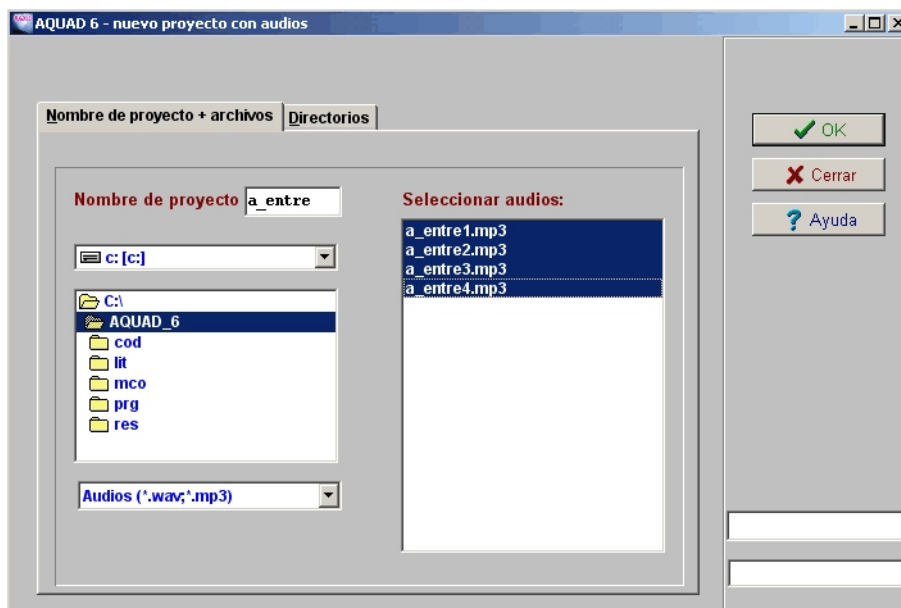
AQUAD 6 - nuevo proyecto con audios

Nombre de proyecto + archivos | Directorios

OK

Cerrar

Ayuda

Nombre de proyecto a_entre

Seleccionar audios:

a_entre1.mp3
a_entre2.mp3
a_entre3.mp3
a_entre4.mp3

c: [c:]

C:\
AQUAD_6
cod
lit
mco
prg
res

Audios (*.wav;*.mp3)